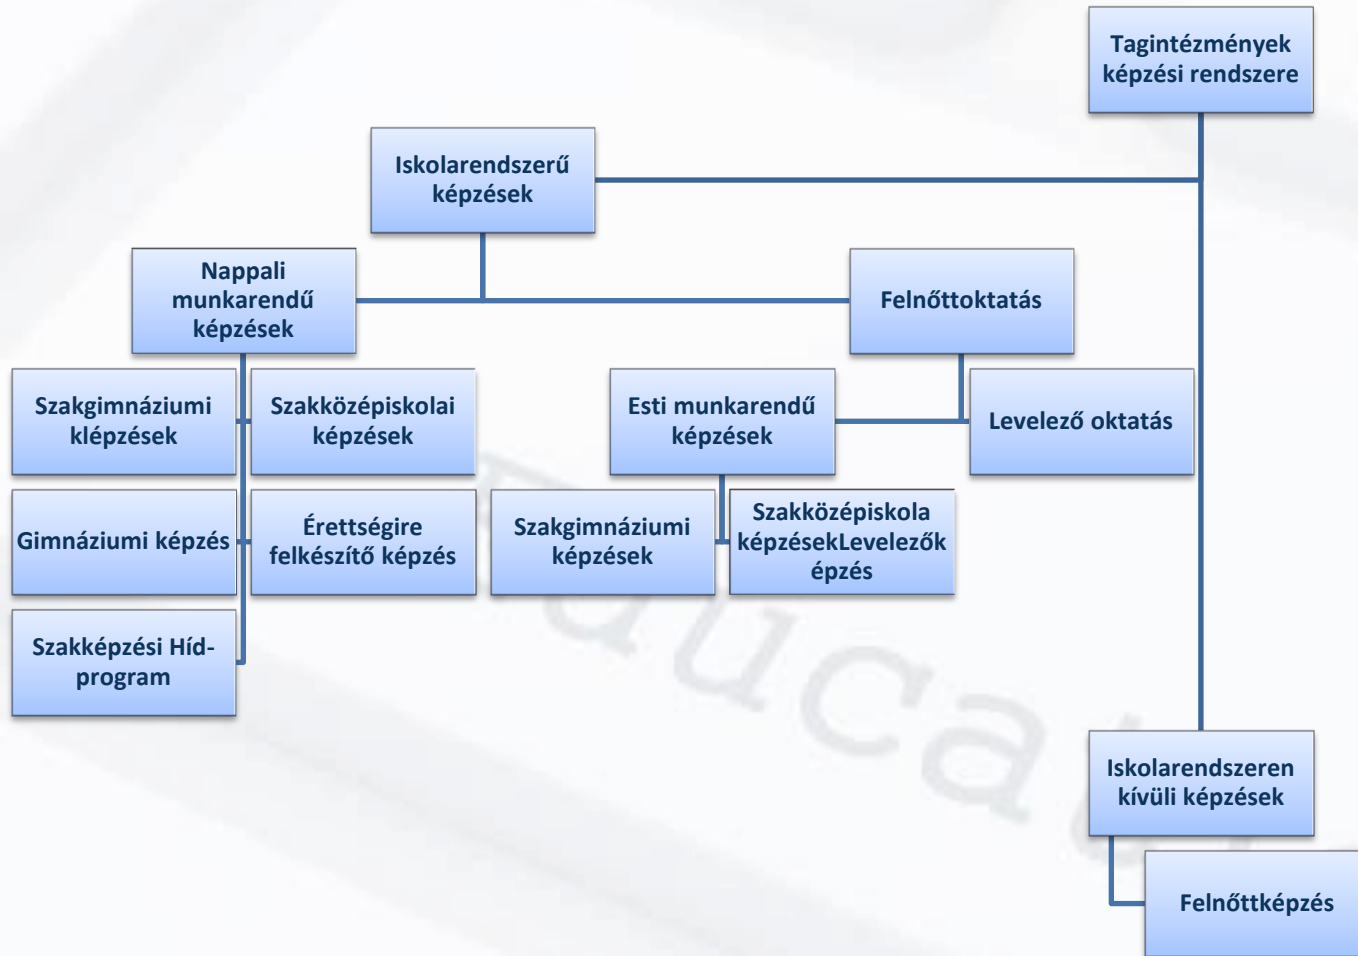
Tagintézmények képzési rendszere

Iskolarendszerű képzések

Nappali munkarendű képzések

Felnőttoktatás

Szakgimnáziumi klépzések

Szakközépiskolai képzések

Esti munkarendű képzések

Levelező oktatás

Gimnáziumi képzés

Érettségire felkészítő képzés

Szakgimnáziumi képzések

Szakközépiskola képzésekLevelezők épzés

Szakképzési Híd-program

Iskolarendszeren kívüli képzések

Felnőttképzés